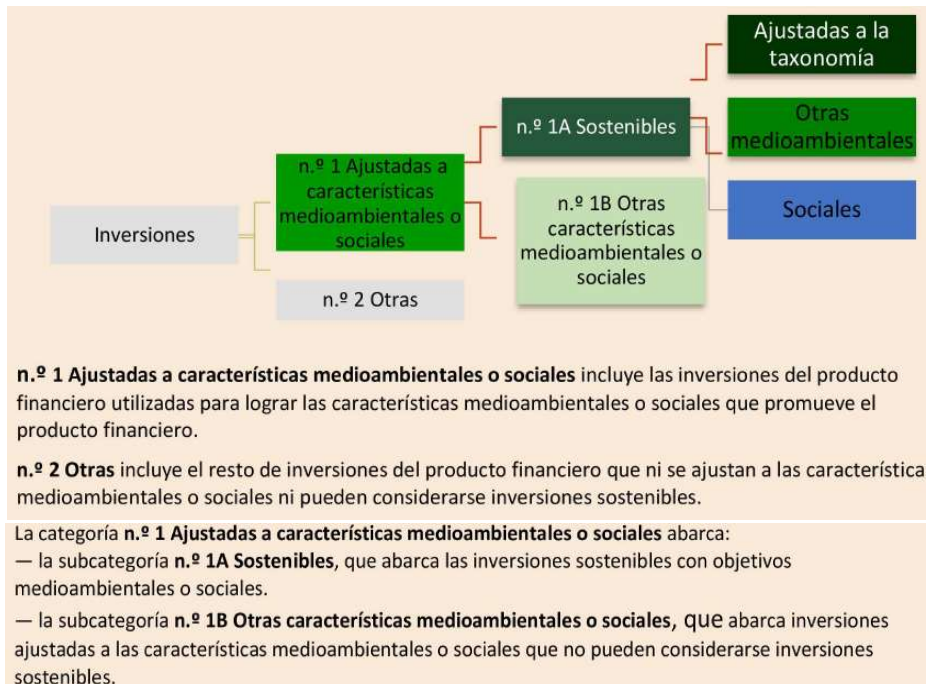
Ajustadas a la taxonomía

n.º 1A Sostenibles

Otras medioambientales

n.º 1 Ajustadas a características medioambientales o sociales

n.º 1B Otras características medioambientales o sociales

Sociales

Inversiones

n.º 2 Otras

**n.º 1 Ajustadas a características medioambientales o sociales** incluye las inversiones del producto financiero utilizadas para lograr las características medioambientales o sociales que promueve el producto financiero.

**n.º 2 Otras** incluye el resto de inversiones del producto financiero que ni se ajustan a las característica medioambientales o sociales ni pueden considerarse inversiones sostenibles.

La categoría **n.º 1 Ajustadas a características medioambientales o sociales** abarca:
— la subcategoría **n.º 1A Sostenibles**, que abarca las inversiones sostenibles con objetivos medioambientales o sociales.

— la subcategoría **n.º 1B Otras características medioambientales o sociales**, que abarca inversiones ajustadas a las características medioambientales o sociales que no pueden considerarse inversiones sostenibles.